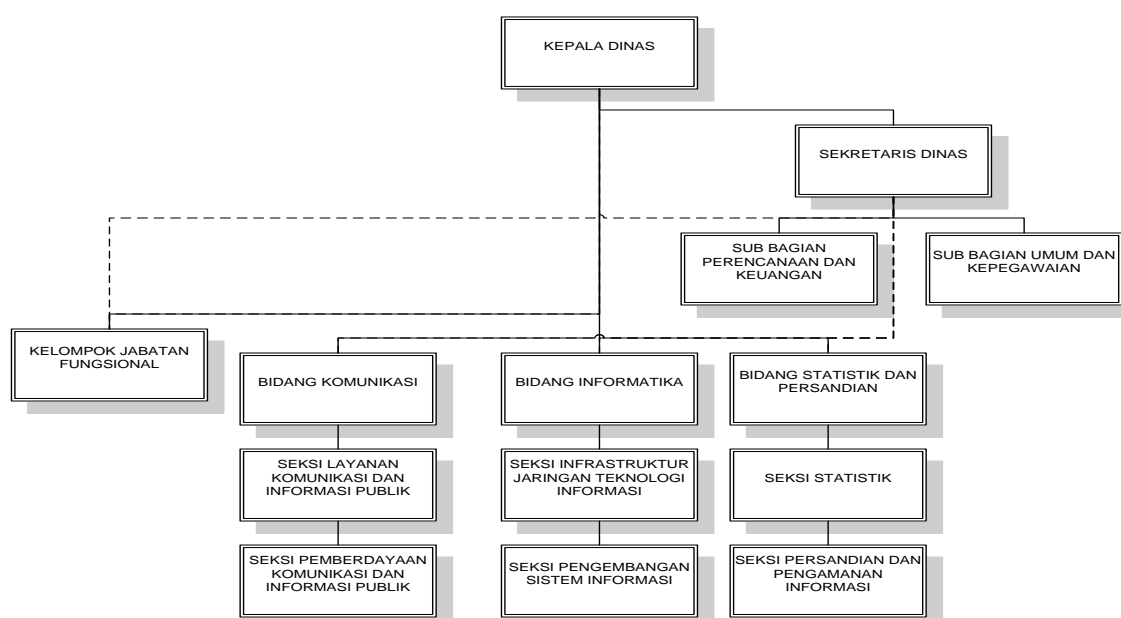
KEPALA DINAS

SEKRETARIS DINAS

SUB BAGIAN PERENCANAAN DAN KEUANGAN

SUB BAGIAN UMUM DAN KEPEGAWAIAN

KELOMPOK JABATAN FUNGSIONAL

BIDANG KOMUNIKASI

SEKSI LAYANAN KOMUNIKASI DAN INFORMASI PUBLIK

SEKSI PEMBERDAYAAN KOMUNIKASI DAN INFORMASI PUBLIK

BIDANG INFORMATIKA

SEKSI INFRASTRUKTUR JARINGAN TEKNOLOGI INFORMASI

SEKSI PENGEMBANGAN SISTEM INFORMASI

BIDANG STATISTIK DAN PERSANDIAN

SEKSI STATISTIK

SEKSI PERSANDIAN DAN PENGAMANAN INFORMASI